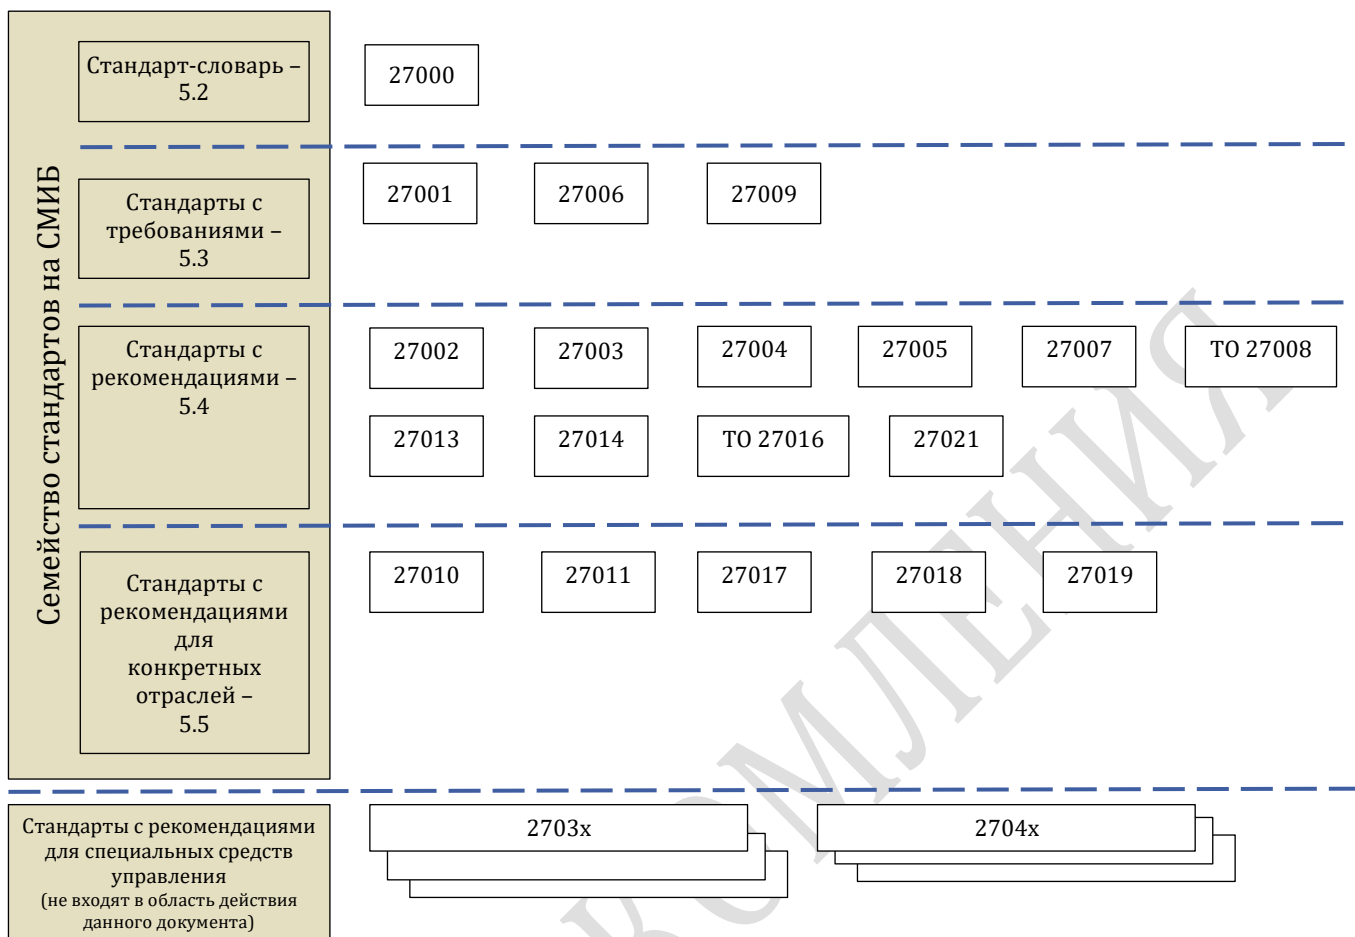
Семейство стандартов на СМИБ

Стандарт-словарь – 5.2

27000

Стандарты с требованиями – 5.3

27001

27006

27009

Стандарты с рекомендациями – 5.4

27002

27003

27004

27005

27007

ТО 27008

27013

27014

ТО 27016

27021

Стандарты с рекомендациями для конкретных отраслей – 5.5

27010

27011

27017

27018

27019

Стандарты с рекомендациями для специальных средств управления (не входят в область действия данного документа)

2703x

2704x

КОМЛЕНИЯ